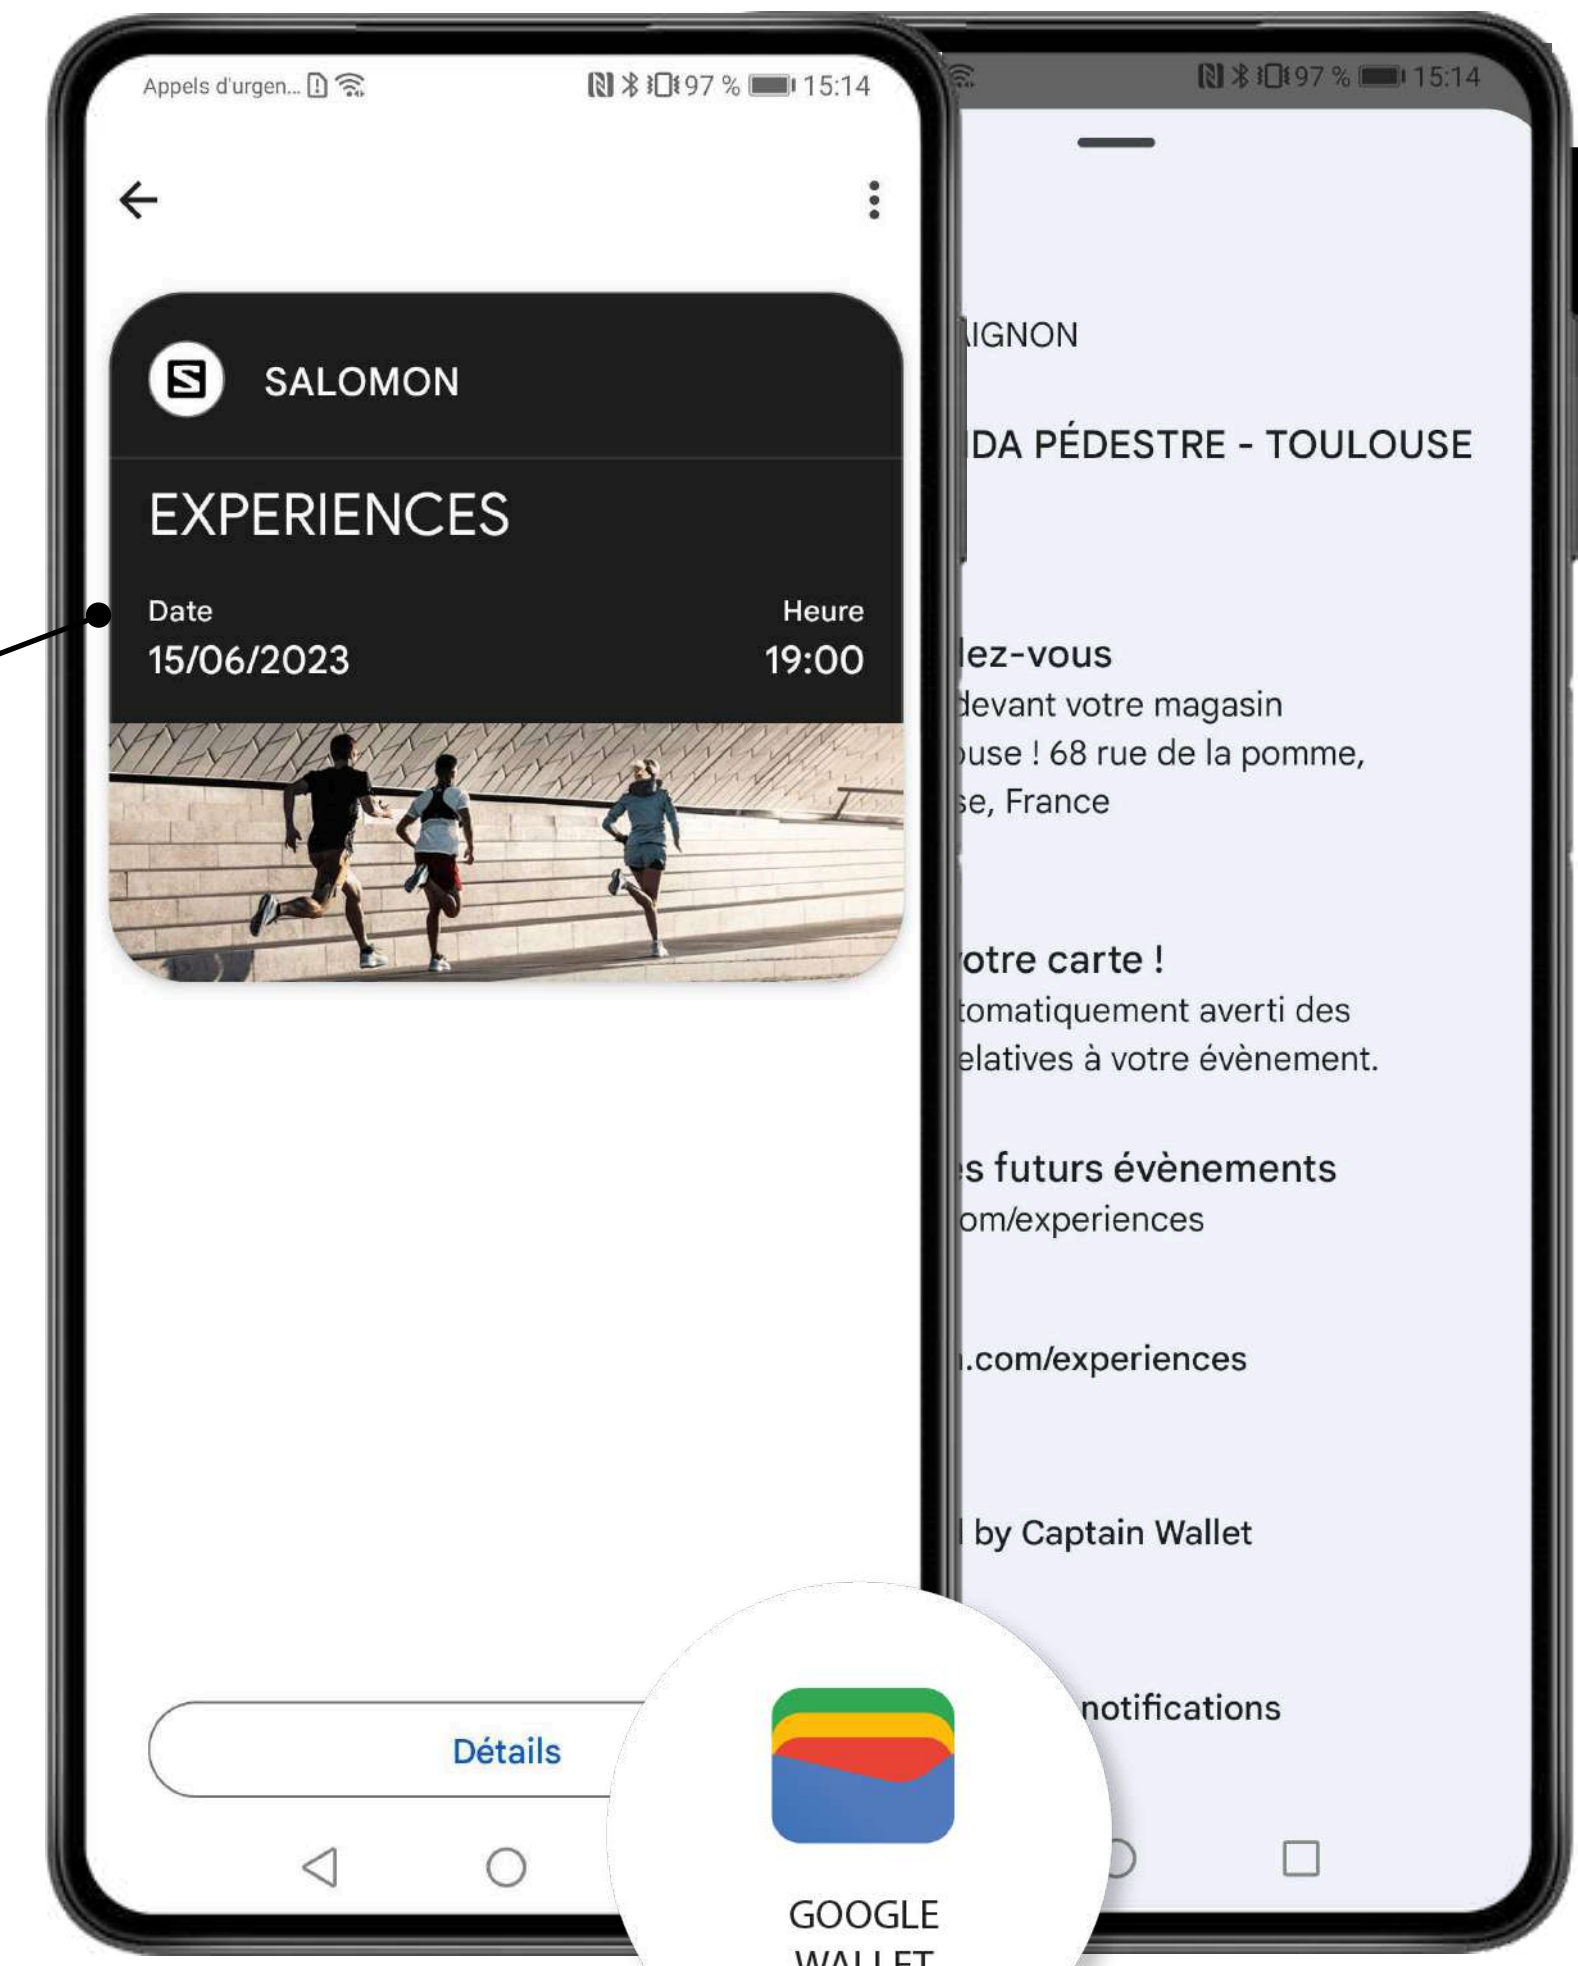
Appels d'urgen... 97 % 15:14

SALOMON

EXPERIENCES

Date
15/06/2023

Heure
19:00

Détails

97 % 15:14

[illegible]IGNON

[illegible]DA PÉDESTRE - TOULOUSE

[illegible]lez-vous
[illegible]devant votre magasin
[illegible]use ! 68 rue de la pomme,
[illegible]se, France

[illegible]otre carte !
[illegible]tomatiquement averti des
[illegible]elatives à votre évènement.

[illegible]s futurs évènements
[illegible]om/experiences

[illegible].com/experiences

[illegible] by Captain Wallet

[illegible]notifications

GOOGLE
WALLET